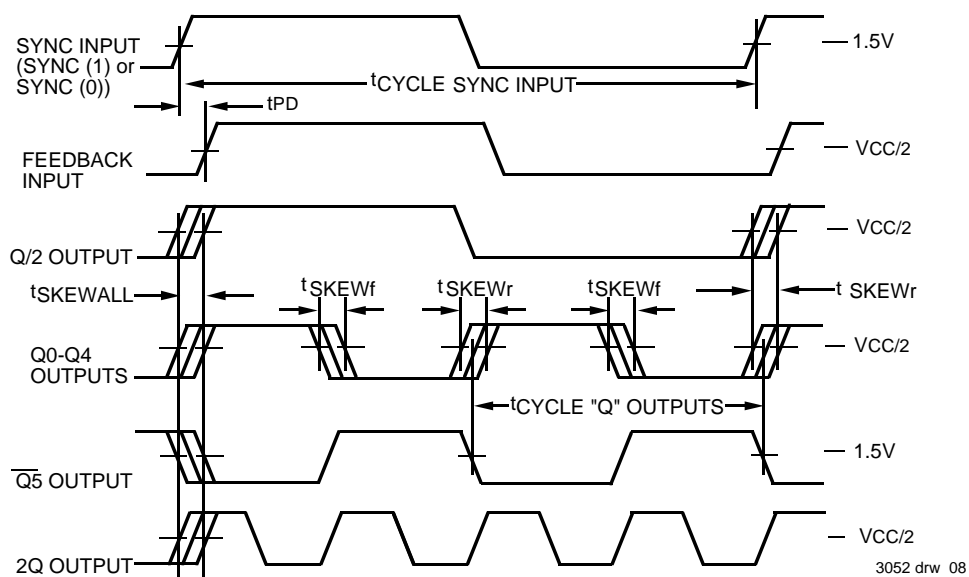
SYNC INPUT (SYNC (1) or SYNC (0))

1.5V

$t_{CYCLE\ SYNC\ INPUT}$

$t_{PD}$

FEEDBACK INPUT

VCC/2

Q/2 OUTPUT

VCC/2

$t_{SKEWALL}$

$t_{SKEWf}$

$t_{SKEWr}$

$t_{SKEWf}$

$t_{SKEWr}$

Q0-Q4 OUTPUTS

VCC/2

$t_{CYCLE\ "Q"\ OUTPUTS}$

$\overline{Q5}$ OUTPUT

1.5V

2Q OUTPUT

VCC/2

3052 drw 08